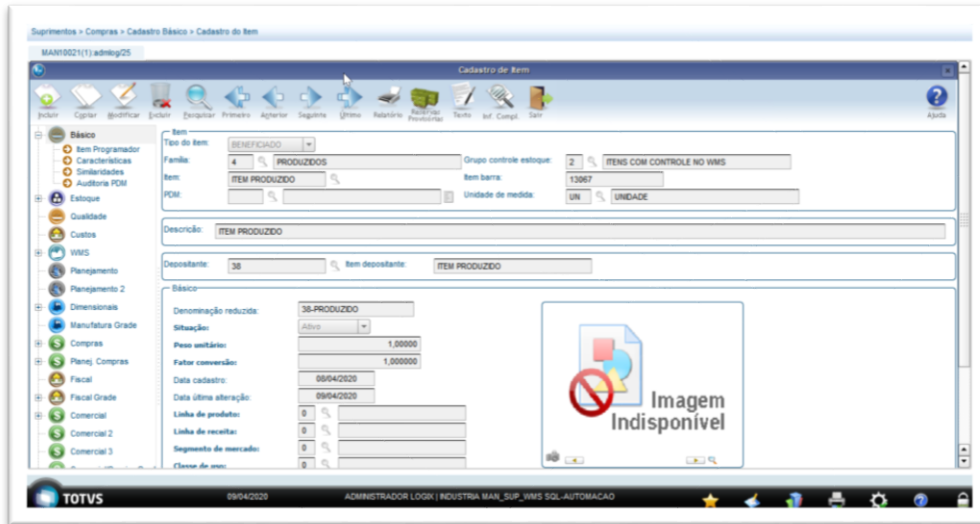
Suprimentos > Compras > Cadastro Básico > Cadastro do Item

MAN10021(1).admlog/25

Cadastro de Item

Incluir Copiar Modificar Excluir Pesquisar Primeiro Anterior Seguinte Último Relatório Reservas Provisórias Texto Inf. Compl. Sair Ajuda

Básico
Item Programador
Características
Similaridades
Auditoria PDM
Estoque
Qualidade
Custos
WMS
Planejamento
Planejamento 2
Dimensionais
Manufatura Grade
Compras
Planej. Compras
Fiscal
Fiscal Grade
Comercial
Comercial 2
Comercial 3

Item
Tipo do item: BENEFICIADO
Família: 4 PRODUZIDOS
Grupo controle estoque: 2 ITENS COM CONTROLE NO WMS
Item: ITEM PRODUZIDO
Item barra: 13067
PDM:
Unidade de medida: UN UNIDADE

Descrição: ITEM PRODUZIDO

Depositante: 38
Item depositante: ITEM PRODUZIDO

Básico
Denominação reduzida: 38-PRODUZIDO
Situação: Ativo
Peso unitário: 1,00000
Fator conversão: 1,000000
Data cadastro: 08/04/2020
Data última alteração: 09/04/2020
Linha de produto: 0
Linha de receita: 0
Segmento de mercado: 0
Classe de uso: 0

Imagem Indisponível

TOTVS 09/04/2020 ADMINISTRADOR LOGIX | INDUSTRIA MAN_SUP_WMS SQL-AUTOMACAO